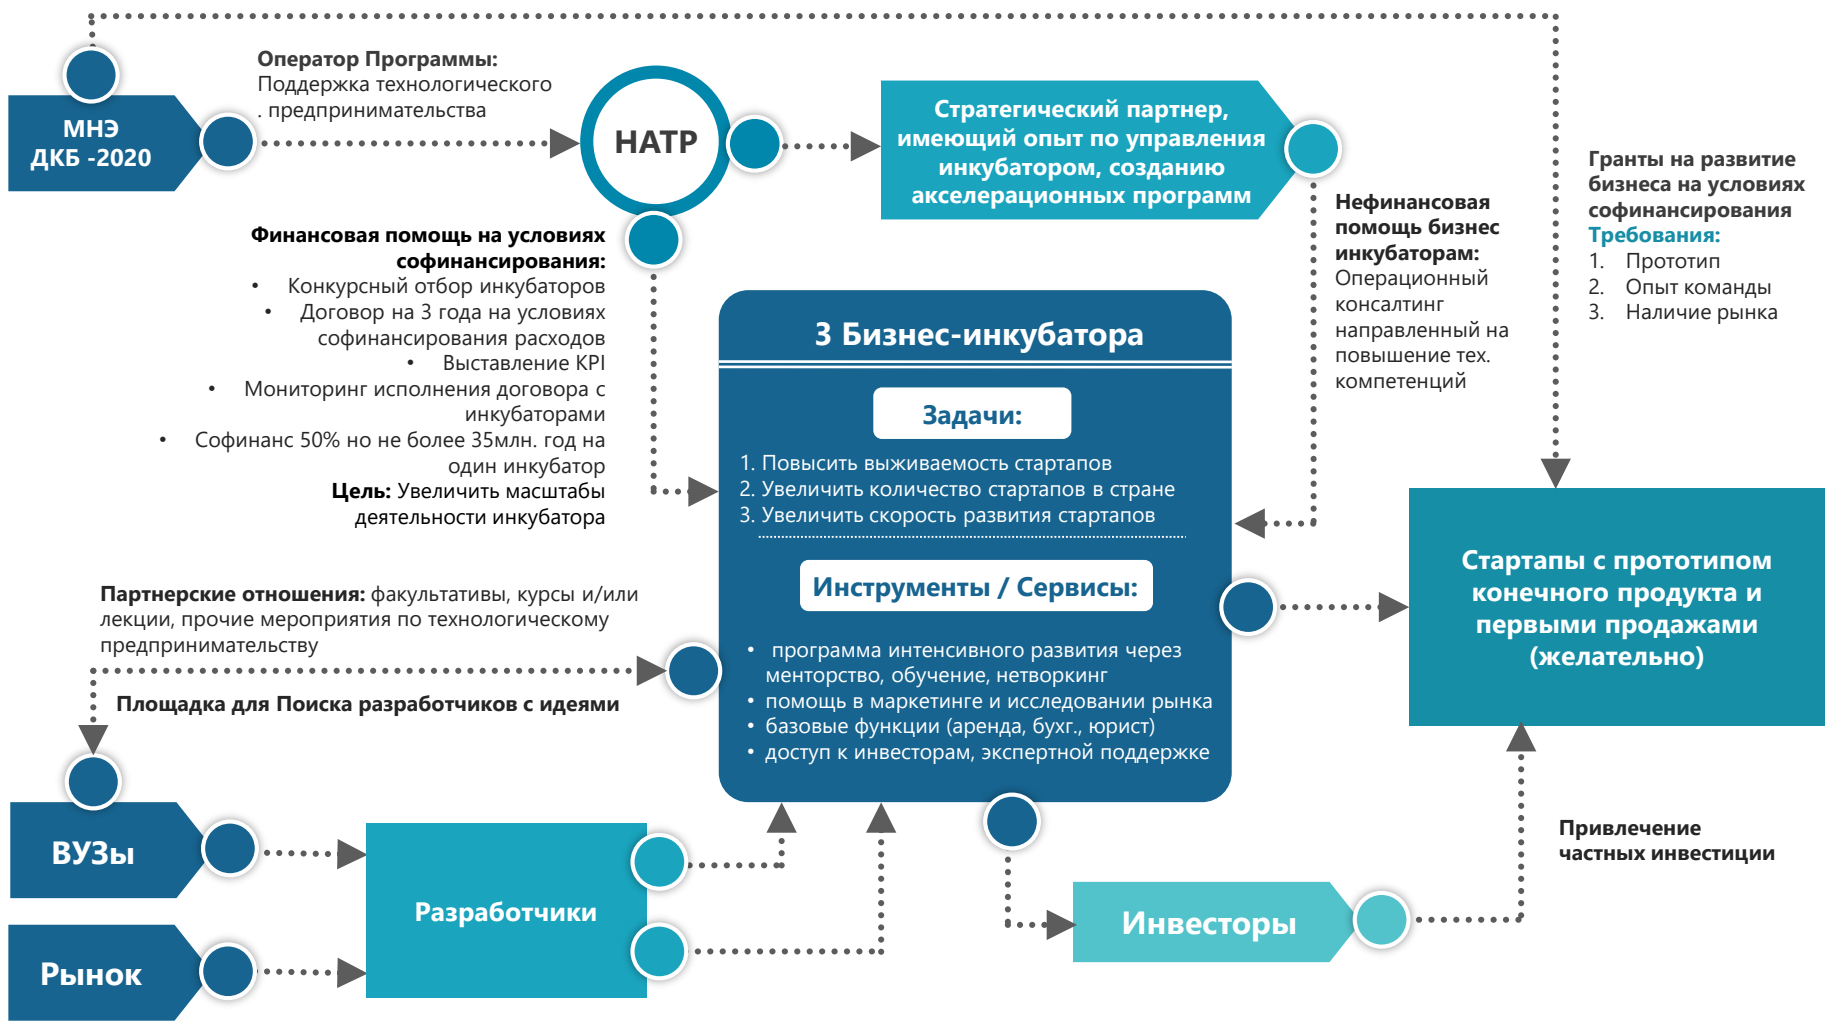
МНЭ
ДКБ -2020

Оператор Программы:
Поддержка технологического
. предпринимательства

НАТР

Стратегический партнер, имеющий опыт по управления инкубатором, созданию акселерационных программ

Финансовая помощь на условиях софинансирования:
• Конкурсный отбор инкубаторов
• Договор на 3 года на условиях софинансирования расходов
• Выставление KPI
• Мониторинг исполнения договора с инкубаторами
• Софинанс 50% но не более 35млн. год на один инкубатор
Цель: Увеличить масштабы деятельности инкубатора

Нефинансовая помощь бизнес инкубаторам:
Операционный консалтинг направленный на повышение тех. компетенций

Гранты на развитие бизнеса на условиях софинансирования
Требования:
1. Прототип
2. Опыт команды
3. Наличие рынка

3 Бизнес-инкубатора

Задачи:
1. Повысить выживаемость стартапов
2. Увеличить количество стартапов в стране
3. Увеличить скорость развития стартапов

Инструменты / Сервисы:
• программа интенсивного развития через менторство, обучение, нетворкинг
• помощь в маркетинге и исследовании рынка
• базовые функции (аренда, бухг., юрист)
• доступ к инвесторам, экспертной поддержке

Стартапы с прототипом конечного продукта и первыми продажами (желательно)

Партнерские отношения: факультативы, курсы и/или лекции, прочие мероприятия по технологическому предпринимательству

Площадка для Поиска разработчиков с идеями

ВУЗы

Рынок

Разработчики

Инвесторы

Привлечение частных инвестиции